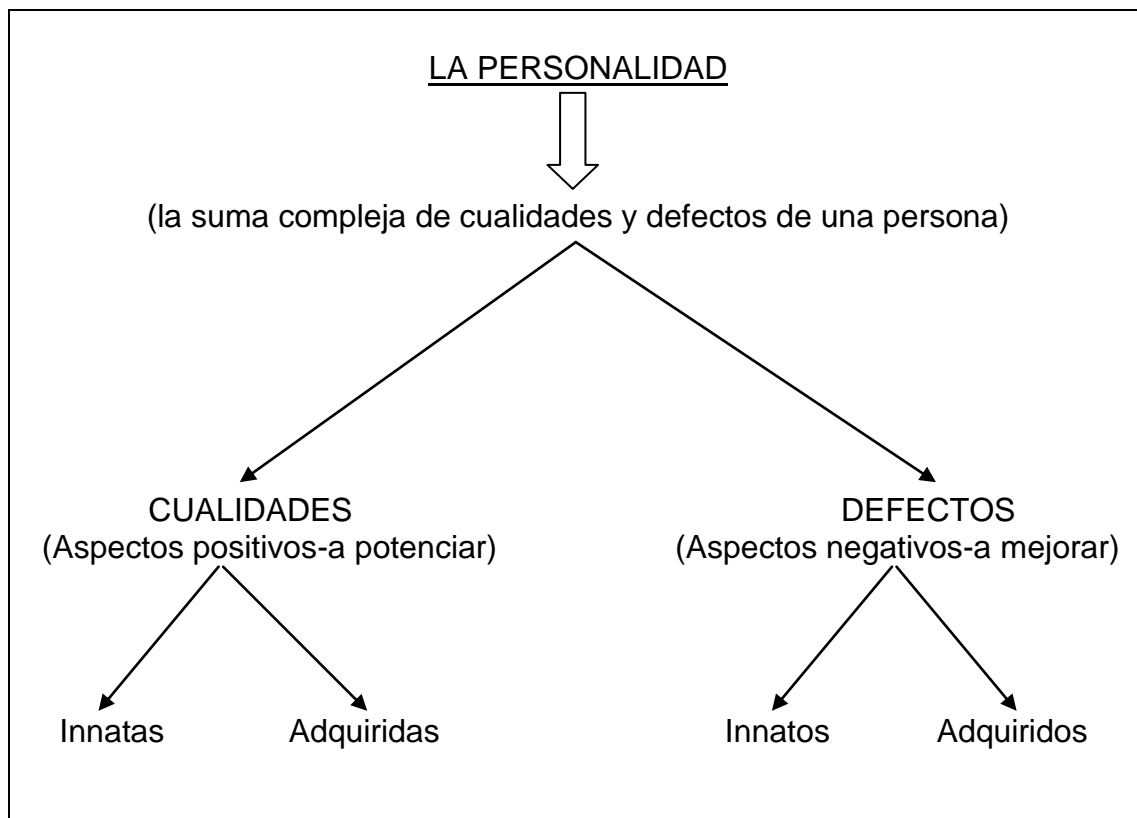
LA PERSONALIDAD

(la suma compleja de cualidades y defectos de una persona)

CUALIDADES
(Aspectos positivos-a potenciar)

DEFECTOS
(Aspectos negativos-a mejorar)

Innatas

Adquiridas

Innatos

Adquiridos